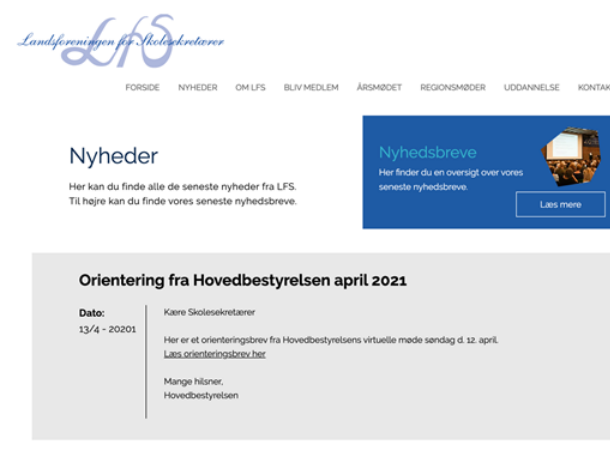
Landsforeningen for Skolesekretærer
LFS

FORSIDE NYHEDER OM LFS BLIV MEDLEM ÅRSMØDET REGIONSMØDER UDDANNELSE KONTAK

Nyheder

Her kan du finde alle de seneste nyheder fra LFS.
Til højre kan du finde vores seneste nyhedsbreve.

Nyhedsbreve

Her finder du en oversigt over vores seneste nyhedsbreve.

Læs mere

Orientering fra Hovedbestyrelsen april 2021

Dato:
13/4 - 20201

Kære Skolesekretærer

Her er et orienteringsbrev fra Hovedbestyrelsens virtuelle møde søndag d. 12. april.
Læs orienteringsbrev her

Mange hilsner,
Hovedbestyrelsen